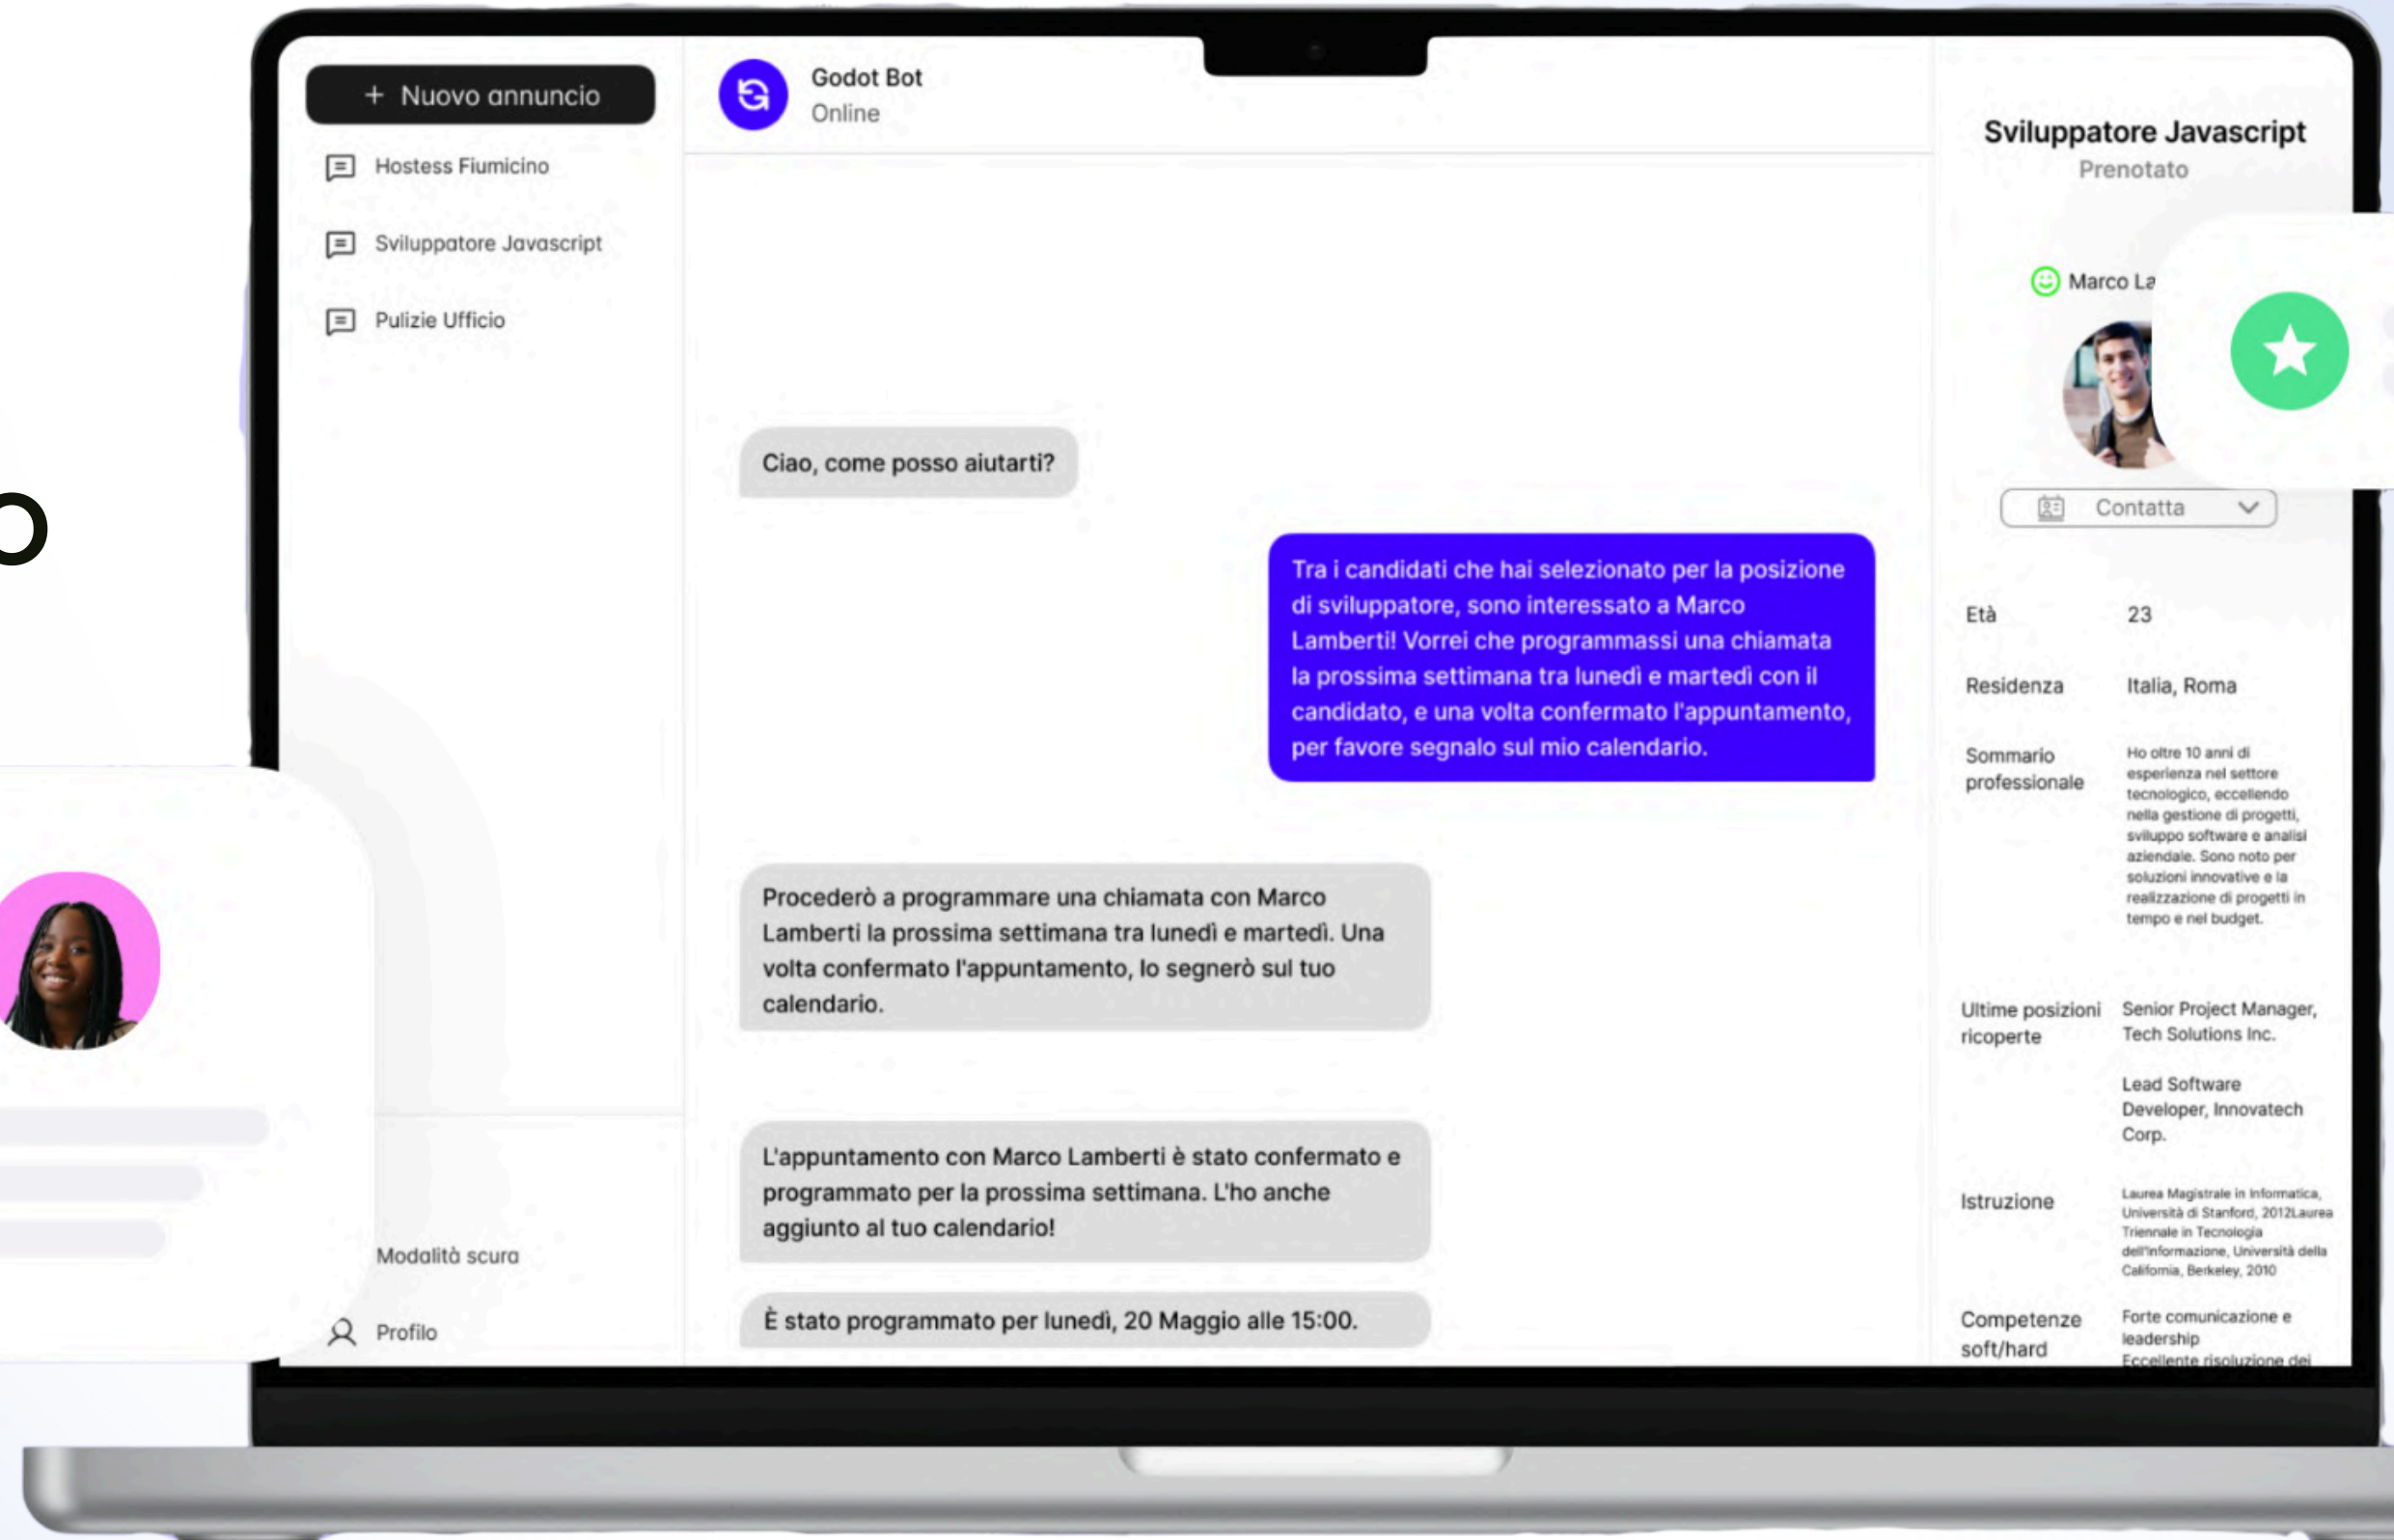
+ Nuovo annuncio

Hostess Fiumicino

Sviluppatore Javascript

Pulizie Ufficio

Modalità scura

Profilo

Godot Bot
Online

Ciao, come posso aiutarti?

Tra i candidati che hai selezionato per la posizione di sviluppatore, sono interessato a Marco Lamberti! Vorrei che programmassi una chiamata la prossima settimana tra lunedì e martedì con il candidato, e una volta confermato l'appuntamento, per favore segnalo sul mio calendario.

Procederò a programmare una chiamata con Marco Lamberti la prossima settimana tra lunedì e martedì. Una volta confermato l'appuntamento, lo segnerò sul tuo calendario.

L'appuntamento con Marco Lamberti è stato confermato e programmato per la prossima settimana. L'ho anche aggiunto al tuo calendario!

È stato programmato per lunedì, 20 Maggio alle 15:00.

Sviluppatore Javascript
Prenotato

Marco La

Contatta

| | |
|---|---|
| Età | 23 |
| Residenza | Italia, Roma |
| Sommario professionale | Ho oltre 10 anni di esperienza nel settore tecnologico, eccellendo nella gestione di progetti, sviluppo software e analisi aziendale. Sono noto per soluzioni innovative e la realizzazione di progetti in tempo e nel budget. |
| Ultime posizioni ricoperte | Senior Project Manager, Tech Solutions Inc. Lead Software Developer, Innovatech Corp. |
| Istruzione | Laurea Magistrale in Informatica, Università di Stanford, 2012Laurea Triennale in Tecnologia dell'informazione, Università della California, Berkeley, 2010 |
| Competenze soft/hard | Forte comunicazione e leadership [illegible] |